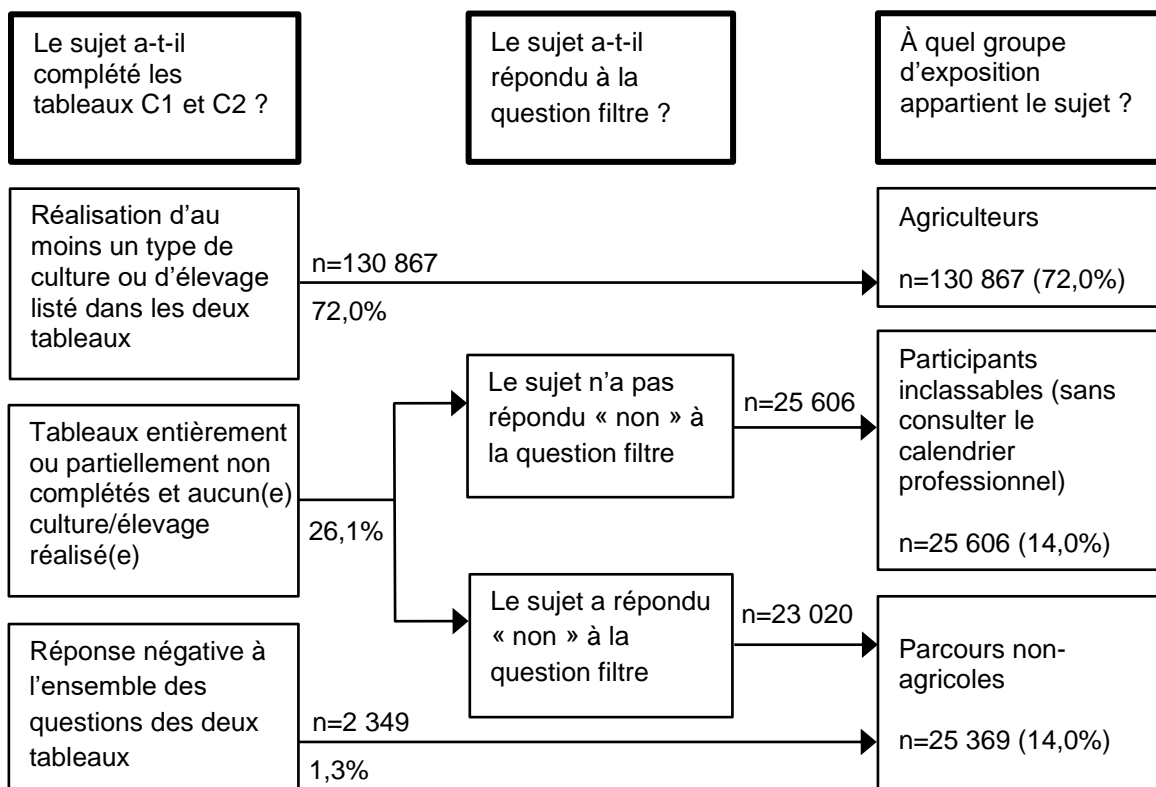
Le sujet a-t-il complété les tableaux C1 et C2 ?

Le sujet a-t-il répondu à la question filtre ?

À quel groupe d'exposition appartient le sujet ?

Réalisation d'au moins un type de culture ou d'élevage listé dans les deux tableaux

n=130 867

72,0%

Agriculteurs

n=130 867 (72,0%)

Tableaux entièrement ou partiellement non complétés et aucun(e) culture/élevage réalisé(e)

26,1%

Le sujet n'a pas répondu « non » à la question filtre

n=25 606

Participants inclassables (sans consulter le calendrier professionnel)

n=25 606 (14,0%)

Le sujet a répondu « non » à la question filtre

n=23 020

Réponse négative à l'ensemble des questions des deux tableaux

n=2 349

1,3%

Parcours non-agricoles

n=25 369 (14,0%)